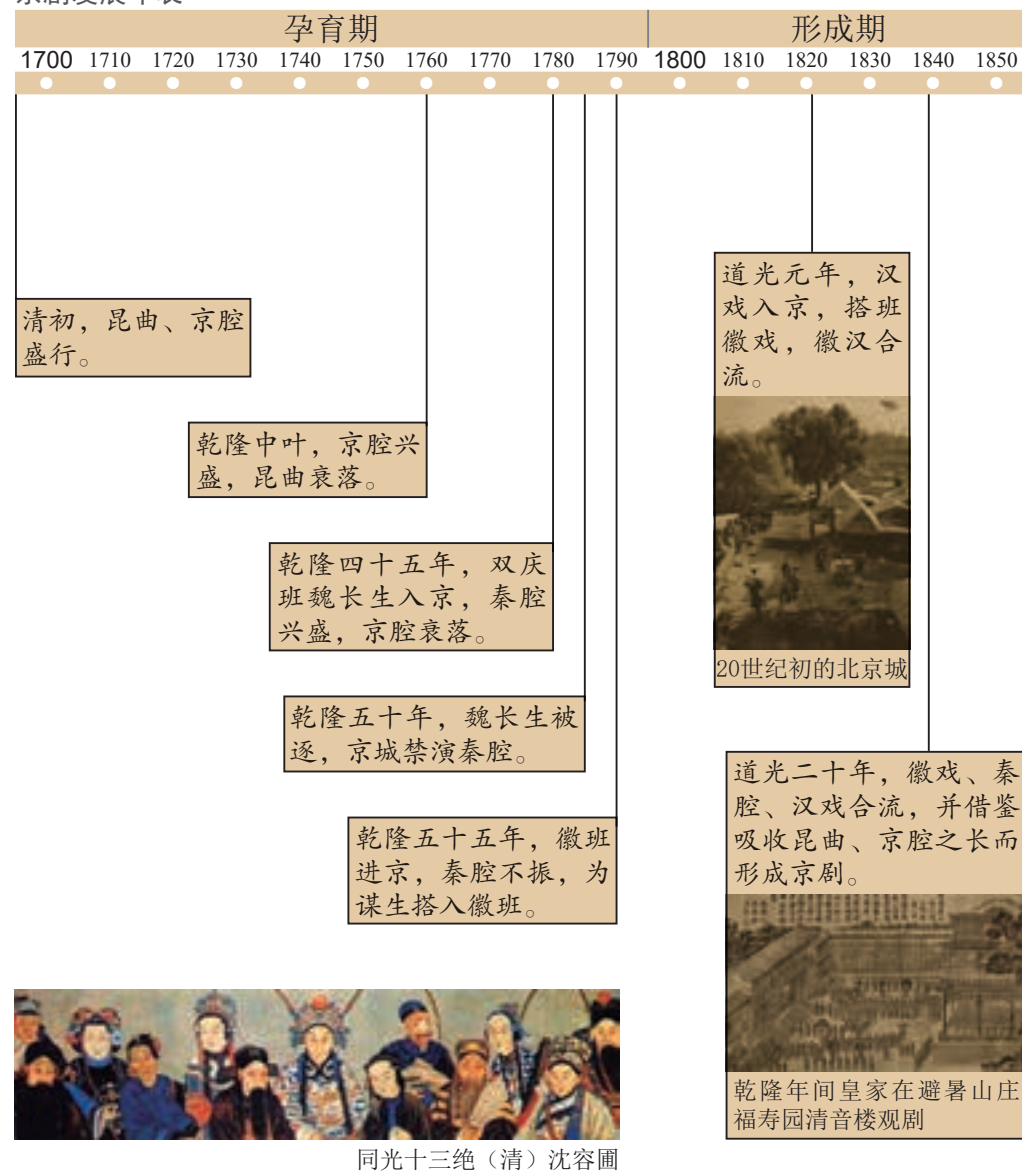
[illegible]

孕育期

形成期

1700 1710 1720 1730 1740 1750 1760 1770 1780 1790 1800 1810 1820 1830 1840 1850

清初，昆曲、京腔盛行。

乾隆中叶，京腔兴盛，昆曲衰落。

乾隆四十五年，双庆班魏长生入京，秦腔兴盛，京腔衰落。

乾隆五十年，魏长生被逐，京城禁演秦腔。

乾隆五十五年，徽班进京，秦腔不振，为谋生搭入徽班。

道光元年，汉戏入京，搭班徽戏，徽汉合流。

20世纪初的北京城

道光二十年，徽戏、秦腔、汉戏合流，并借鉴吸收昆曲、京腔之长而形成京剧。

乾隆年间皇家在避暑山庄福寿园清音楼观剧

同光十三绝（清）沈容圃